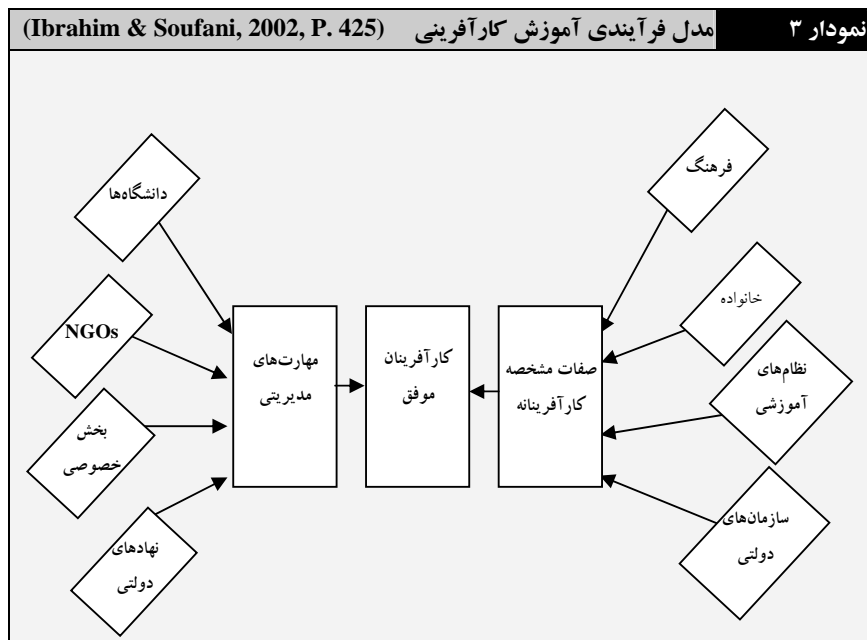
نمودار ۳ مدل فرآیندی آموزش کارآفرینی (Ibrahim & Soufani, 2002, P. 425)

فرهنگ

خانواده

نظام‌های آموزشی

سازمان‌های دولتی

صفات مشخصه کارآفرینانه

کارآفرینان موفق

مهارت‌های مدیریتی

دانشگاه‌ها

NGOs

بخش خصوصی

نهادهای دولتی